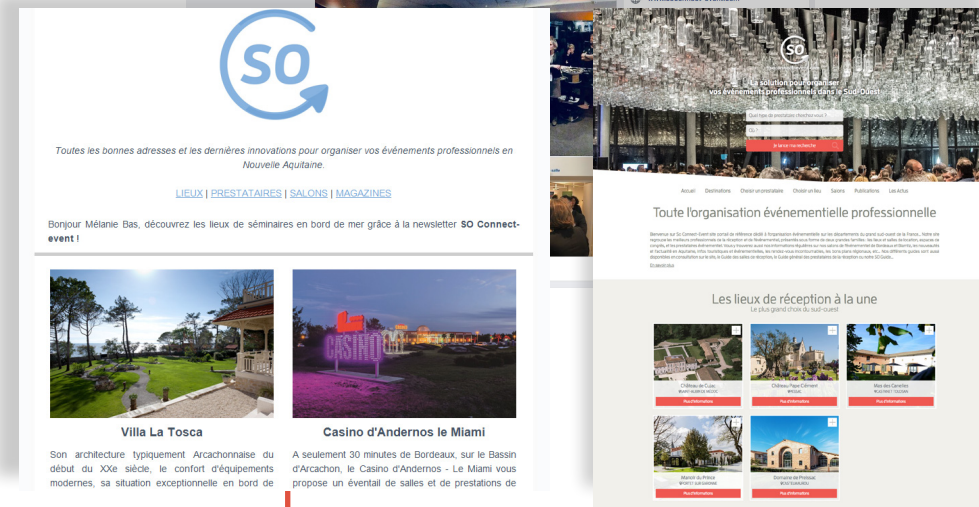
SO

Toutes les bonnes adresses et les dernières innovations pour organiser vos événements professionnels en Nouvelle Aquitaine.

LIEUX | PRESTATAIRES | SALONS | MAGAZINES

Bonjour Mélanie Bas, découvrez les lieux de séminaires en bord de mer grâce à la newsletter SO Connect-event !

CASINO

Villa La Tosca

Son architecture typiquement Arcachonnaise du début du XXe siècle, le confort d'équipements modernes, sa situation exceptionnelle en bord de

Casino d'Andernos le Miami

A seulement 30 minutes de Bordeaux, sur le Bassin d'Arcachon, le Casino d'Andernos - Le Miami vous propose un éventail de salles et de prestations de

SO

La solution pour organiser vos événements professionnels dans le Sud-Ouest

Je lance ma recherche

Accueil Destinations Choisir un prestataire Choisir un lieu Salons Publications Les Actus

Toute l'organisation événementielle professionnelle

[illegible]

En savoir plus

Les lieux de réception à la une

Le plus grand choix du sud-ouest

Château de Cuss

Plus d'informations

Château Pape Clément

Plus d'informations

Mas des Canelles

Plus d'informations

Maison du Prince

Plus d'informations

Domaine de Pressac

Plus d'informations